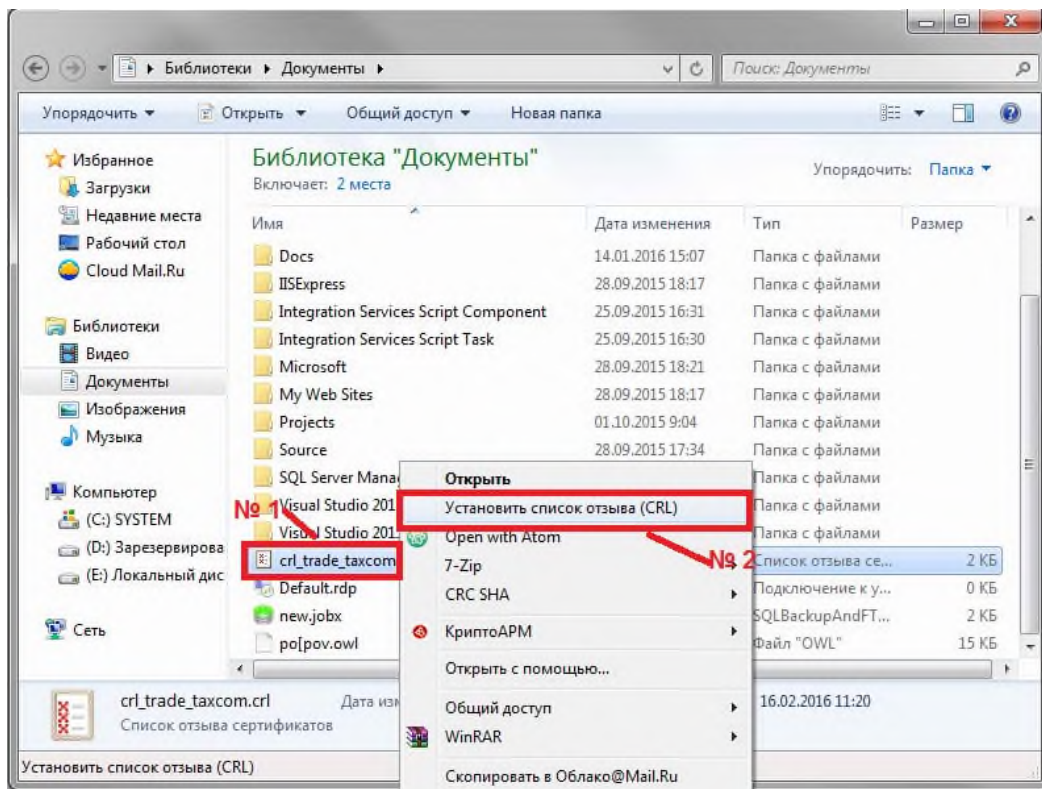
▸ Библиотеки ▸ Документы ▸

Поиск: Документы

Упорядочить ▾ Открыть ▾ Общий доступ ▾ Новая папка

Избранное
Загрузки
Недавние места
Рабочий стол
Cloud Mail.Ru

Библиотеки
Видео
Документы
Изображения
Музыка

Компьютер
(C:) SYSTEM
(D:) Зарезервирова
(E:) Локальный дис

Сеть

Библиотека "Документы"
Включает: 2 места

Упорядочить: Папка ▾

| Имя | Дата изменения | Тип | Размер |
|---|---|---|---|
| Docs | 14.01.2016 15:07 | Папка с файлами | |
| IISExpress | 28.09.2015 18:17 | Папка с файлами | |
| Integration Services Script Component | 25.09.2015 16:31 | Папка с файлами | |
| Integration Services Script Task | 25.09.2015 16:30 | Папка с файлами | |
| Microsoft | 28.09.2015 18:21 | Папка с файлами | |
| My Web Sites | 28.09.2015 18:17 | Папка с файлами | |
| Projects | 01.10.2015 9:04 | Папка с файлами | |
| Source | 28.09.2015 17:34 | Папка с файлами | |
| SQL Server Mana | | Папка с файлами | |
| Visual Studio 201 | | Папка с файлами | |
| Visual Studio 201 | | Папка с файлами | |
| crl_trade_taxcom | | Список отзыва се... | 2 КБ |
| Default.rdp | | Подключение к у... | 0 КБ |
| new.jobx | | SQLBackupAndFT... | 2 КБ |
| po[pov.owl | | Файл "OWL" | 15 КБ |

№ 1
№ 2

Открыть
Установить список отзыва (CRL)
Open with Atom
7-Zip
CRC SHA
КриптоАРМ
Открыть с помощью...
Общий доступ
WinRAR
Скопировать в Облако@Mail.Ru

crl_trade_taxcom.crl Дата изм 16.02.2016 11:20
Список отзыва сертификатов

Установить список отзыва (CRL)